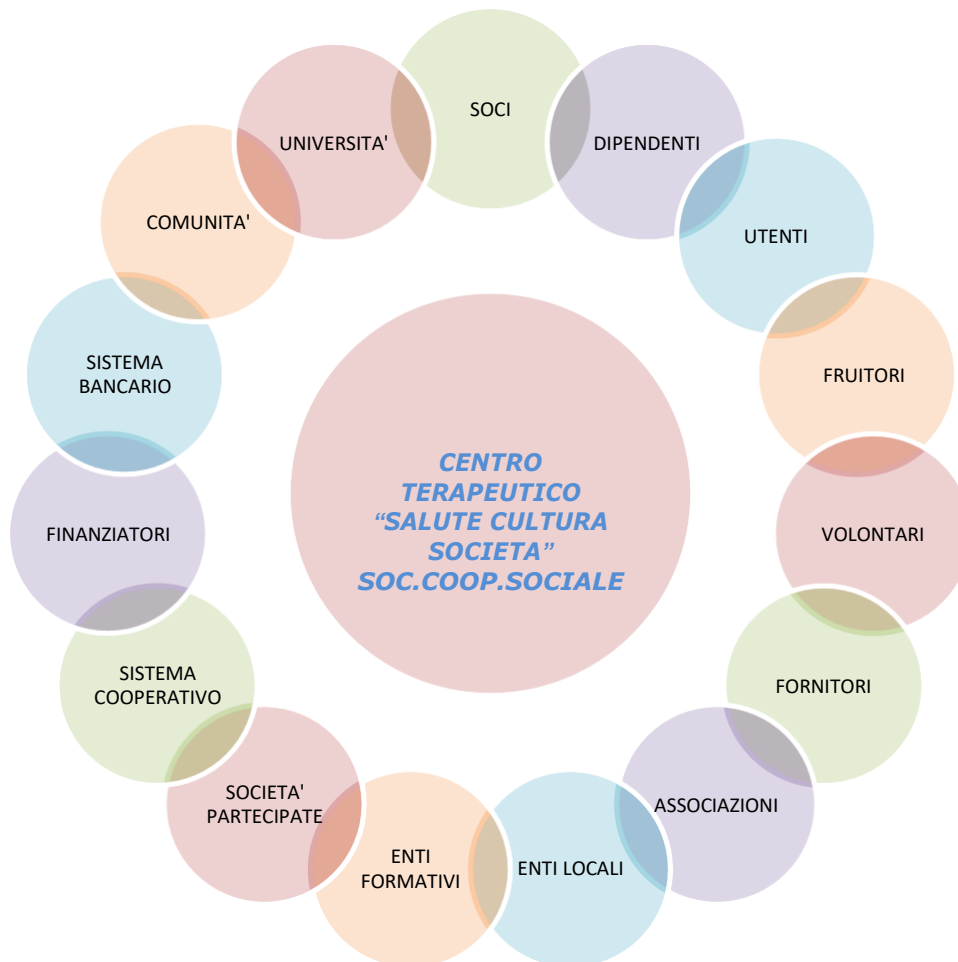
CENTRO TERAPEUTICO "SALUTE CULTURA SOCIETA" SOC.COOP.SOCIALE

SOCI

DIPENDENTI

UTENTI

FRUITORI

VOLONTARI

FORNITORI

ASSOCIAZIONI

ENTI LOCALI

ENTI FORMATIVI

SOCIETA' PARTECIPATE

SISTEMA COOPERATIVO

FINANZIATORI

SISTEMA BANCARIO

COMUNITA'

UNIVERSITA'